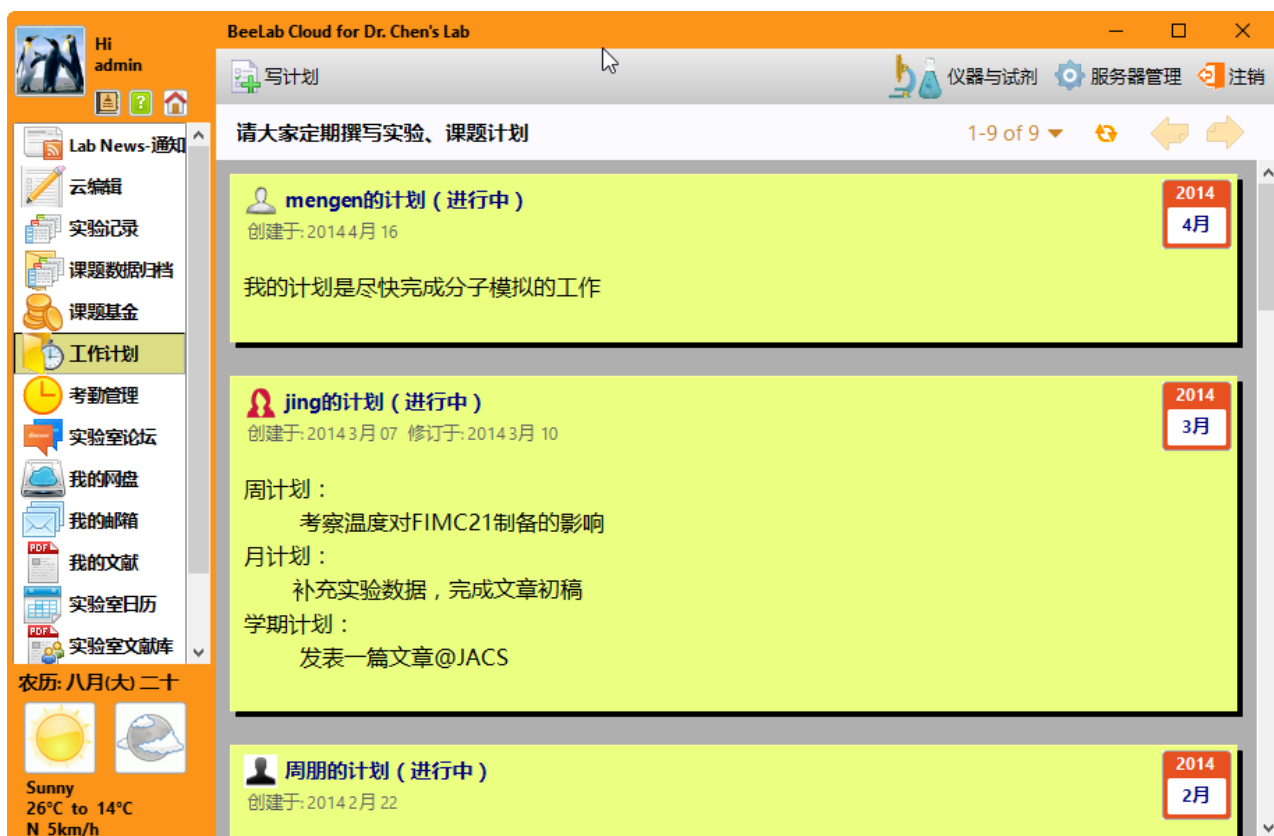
Hi
admin

BeeLab Cloud for Dr. Chen's Lab

写计划

仪器与试剂 服务器管理 注销

Lab News-通知
云编辑
实验记录
课题数据归档
课题基金
工作计划
考勤管理
实验室论坛
我的网盘
我的邮箱
我的文献
实验室日历
实验室文献库

农历: 八月(大) 二十

Sunny
26°C to 14°C
N 5km/h

请大家定期撰写实验、课题计划

1-9 of 9

mengen的计划（进行中）
创建于: 2014 4月 16

2014
4月

我的计划是尽快完成分子模拟的工作

jing的计划（进行中）
创建于: 2014 3月 07 修订于: 2014 3月 10

2014
3月

周计划：
考察温度对FIMC21制备的影响
月计划：
补充实验数据，完成文章初稿
学期计划：
发表一篇文章@JACS

周朋的计划（进行中）
创建于: 2014 2月 22

2014
2月